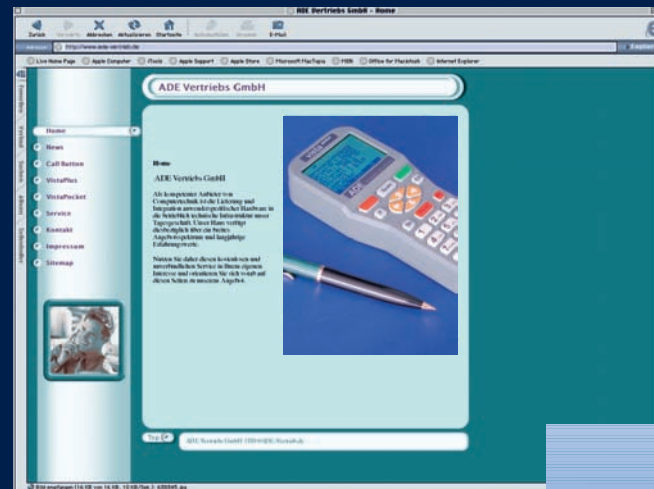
ADE Vertriebs GmbH - Home

Zurück Vorwärts Abbrechen Aktualisieren Startseite Autoausfüllen Drucken E-Mail

Adresse: http://www.ade-vertrieb.de

Live Home Page Apple Computer iTools Apple Support Apple Store Microsoft MacTopia MSN Office for Macintosh Internet Explorer

Explorer

Favoriten Verlauf Suchen Album Seitenfänger

ADE Vertriebs GmbH

Home
News
Call Button
VistaPlus
VistaPocket
Service
Kontakt
Impressum
Sitemap

Home

ADE Vertriebs GmbH

Als kompetenter Anbieter von Computertechnik ist die Lieferung und Integration anwendungsspezifischer Hardware in die betriebliche technische Infrastruktur unser Tagesgeschäft. Unser Haus verfügt diesbezüglich über ein breites Angebotsspektrum und langjährige Erfahrungswerte.

Nutzen Sie daher diesen kostenlosen und unverbindlichen Service in Ihrem eigenen Interesse und orientieren Sie sich wohl auf diesen Seiten an unserem Angebot.

Top

ADE Vertriebs GmbH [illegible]

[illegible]